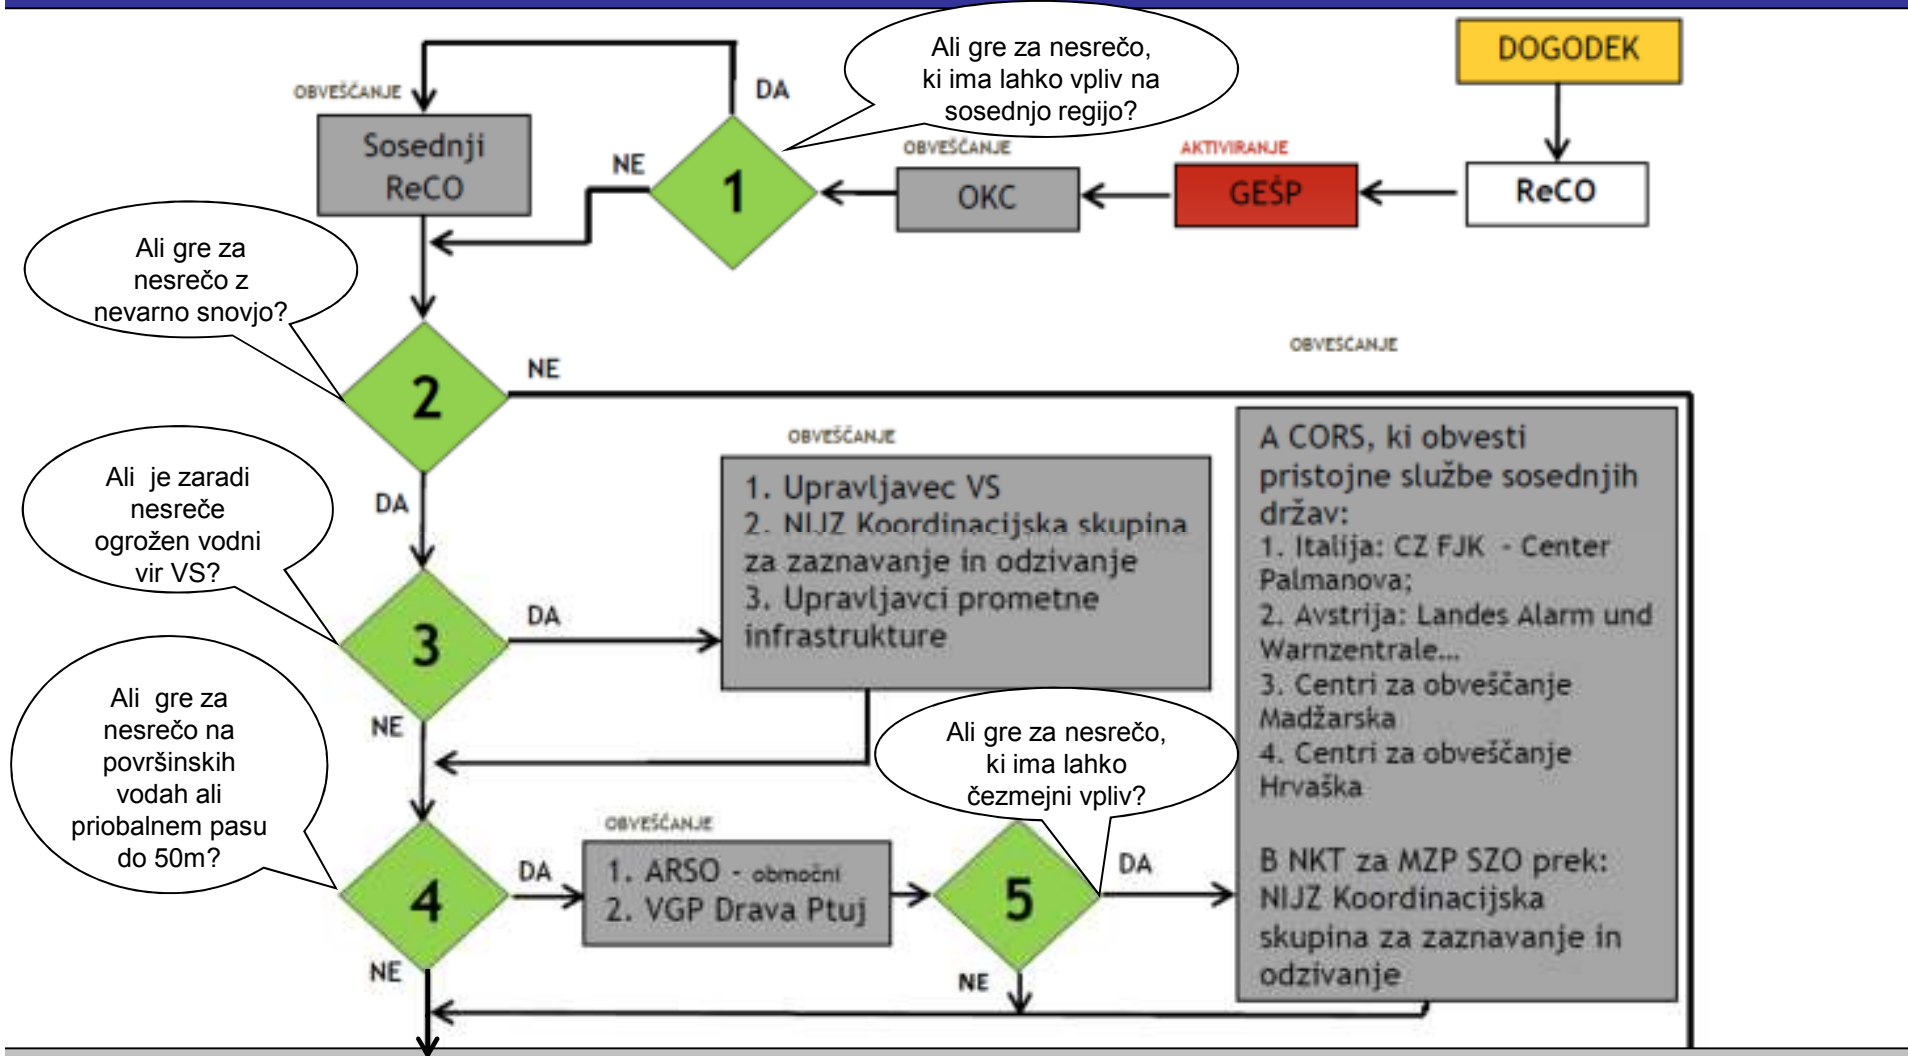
DOGODEK

ReCO

AKTIVIRANJE

GEŠP

OBVEŠČANJE

OKC

Ali gre za nesrečo, ki ima lahko vpliv na sosednjo regijo?

DA

NE

1

OBVEŠČANJE

Sosednji ReCO

Ali gre za nesrečo z nevarno snovjo?

2

NE

OBVESCANJE

DA

Ali je zaradi nesreče ogrožen vodni vir VS?

OBVEŠČANJE

1. Upravljavec VS
2. NIJZ Koordinacijska skupina za zaznavanje in odzivanje
3. Upravljavci prometne infrastrukture

3

DA

NE

A CORS, ki obvesti pristojne službe sosednjih držav:
1. Italija: CZ FJK - Center Palmanova;
2. Avstrija: Landes Alarm und Warnzentrale...
3. Centri za obveščanje Madžarska
4. Centri za obveščanje Hrvaška

B NKT za MZP SZO prek: NIJZ Koordinacijska skupina za zaznavanje in odzivanje

Ali gre za nesrečo na površinskih vodah ali priobalnem pasu do 50m?

OBVEŠČANJE

4

DA

1. ARSO - območni
2. VGP Drava Ptuj

Ali gre za nesrečo, ki ima lahko čezmejni vpliv?

5

DA

NE

NE